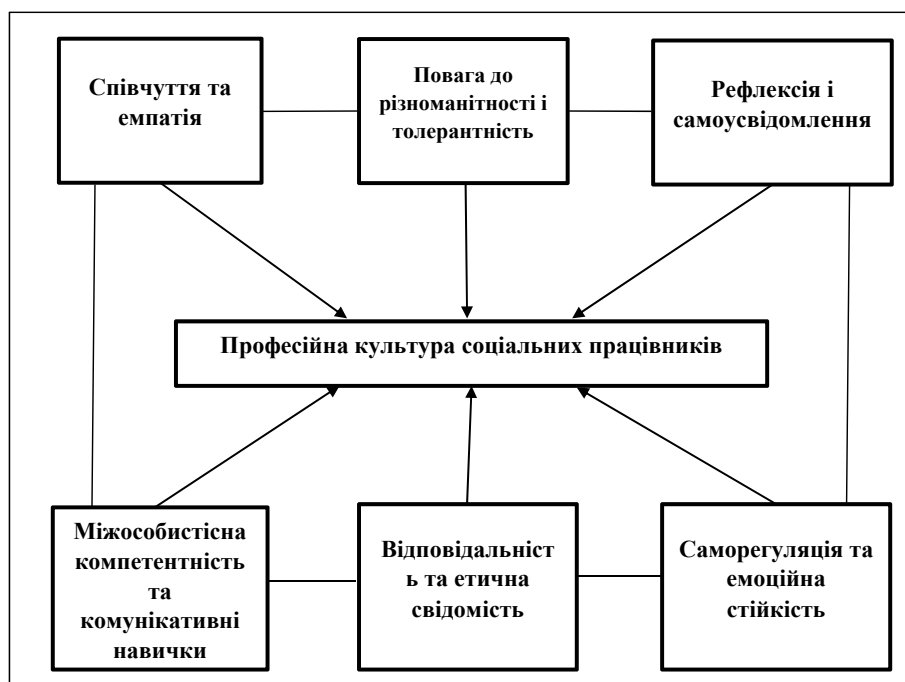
Співчуття та емпатія

Повага до різноманітності і толерантність

Рефлексія і самоусвідомлення

Професійна культура соціальних працівників

Міжособистісна компетентність та комунікативні навички

Відповідальність та етична свідомість

Саморегуляція та емоційна стійкість